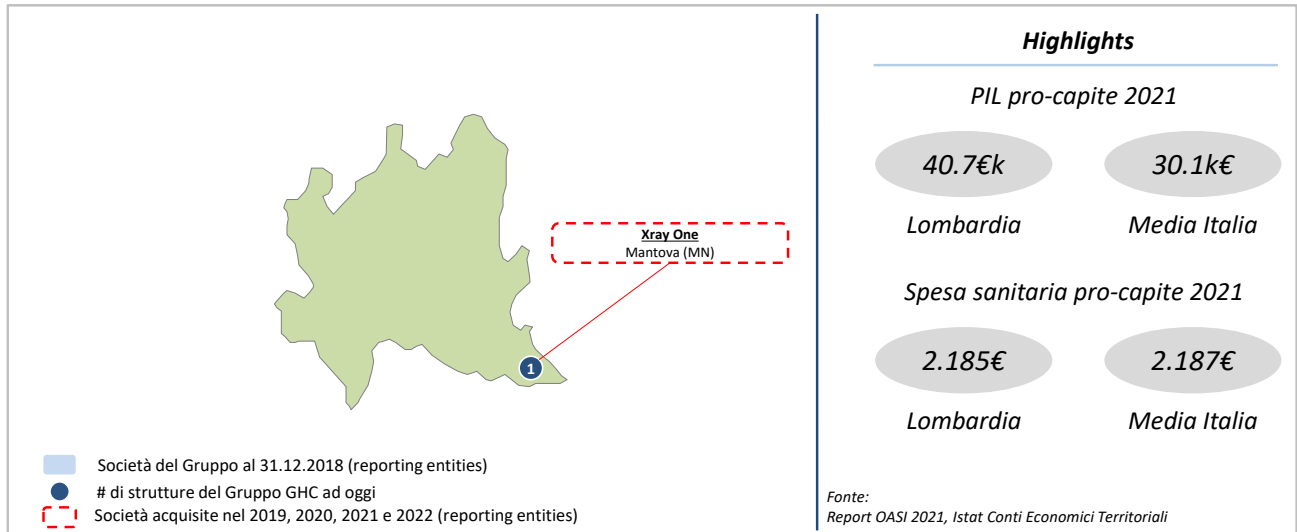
Xray One
Mantova (MN)

1

Società del Gruppo al 31.12.2018 (reporting entities)
# di strutture del Gruppo GHC ad oggi
Società acquisite nel 2019, 2020, 2021 e 2022 (reporting entities)

Highlights

PIL pro-capite 2021

40.7€k
30.1k€

Lombardia
Media Italia

Spesa sanitaria pro-capite 2021

2.185€
2.187€

Lombardia
Media Italia

Fonte:
Report OASI 2021, Istat Conti Economici Territoriali